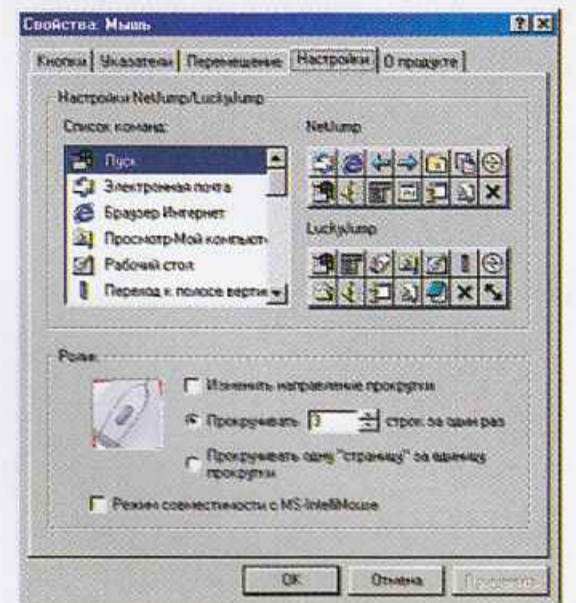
Свойства: Мышь

Кнопки | Указатели | Перемещение | Настройки | О продукте

Настройки NetJump/LuckyJump

Список команд:

Пуск
Электронная почта
Браузер Интернет
Просмотр-Мой компьют
Рабочий стол
Переход к полосе верти

NetJump

LuckyJump

Ролик

Изменить направление прокрутки

Прокручивать 3 строк за один раз

Прокручивать одну "страницу" за единицу прокрутки

Режим совместимости с MS-IntelliMouse

OK | Отмена | Применить